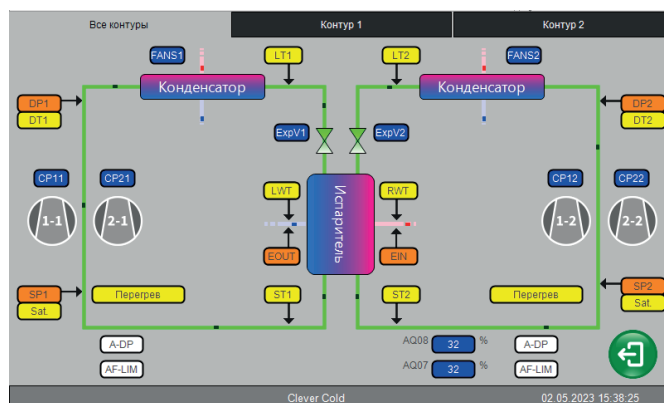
Все контуры

Контур 1

Контур 2

FANS1

LT1

LT2

FANS2

Конденсатор

Конденсатор

DP1

DT1

DP2

DT2

ExpV1

ExpV2

CP11

CP21

CP12

CP22

LWT

RWT

1-1

2-1

1-2

2-2

Испаритель

EOUT

EIN

SP1

Sat.

Перегрев

ST1

ST2

Перегрев

SP2

Sat.

A-DP

AF-LIM

AQ08

32

%

AQ07

32

%

A-DP

AF-LIM

Clever Cold

02.05.2023 15:38:25